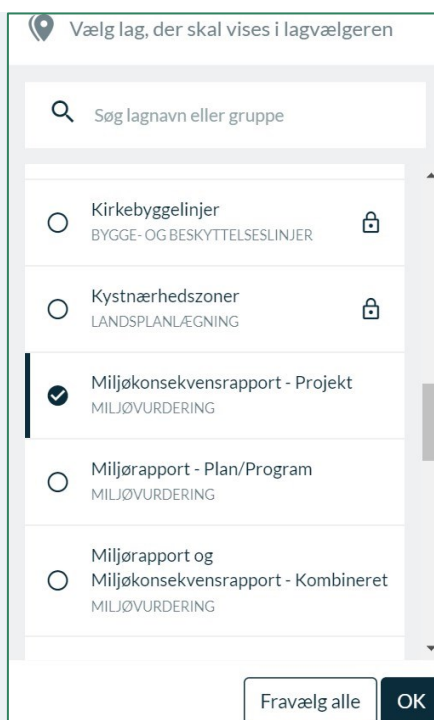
Vælg lag, der skal vises i lagvælgeren

Søg lagnavn eller gruppe

Kirkebyggelinjer
BYGGE- OG BESKYTTELSESLINJER

Kystnærhedszoner
LANDSPLANLÆGNING

Miljøkonsekvensrapport - Projekt
MILJØVURDERING

Miljørapport - Plan/Program
MILJØVURDERING

Miljørapport og Miljøkonsekvensrapport - Kombineret
MILJØVURDERING

Fravælg alle
OK